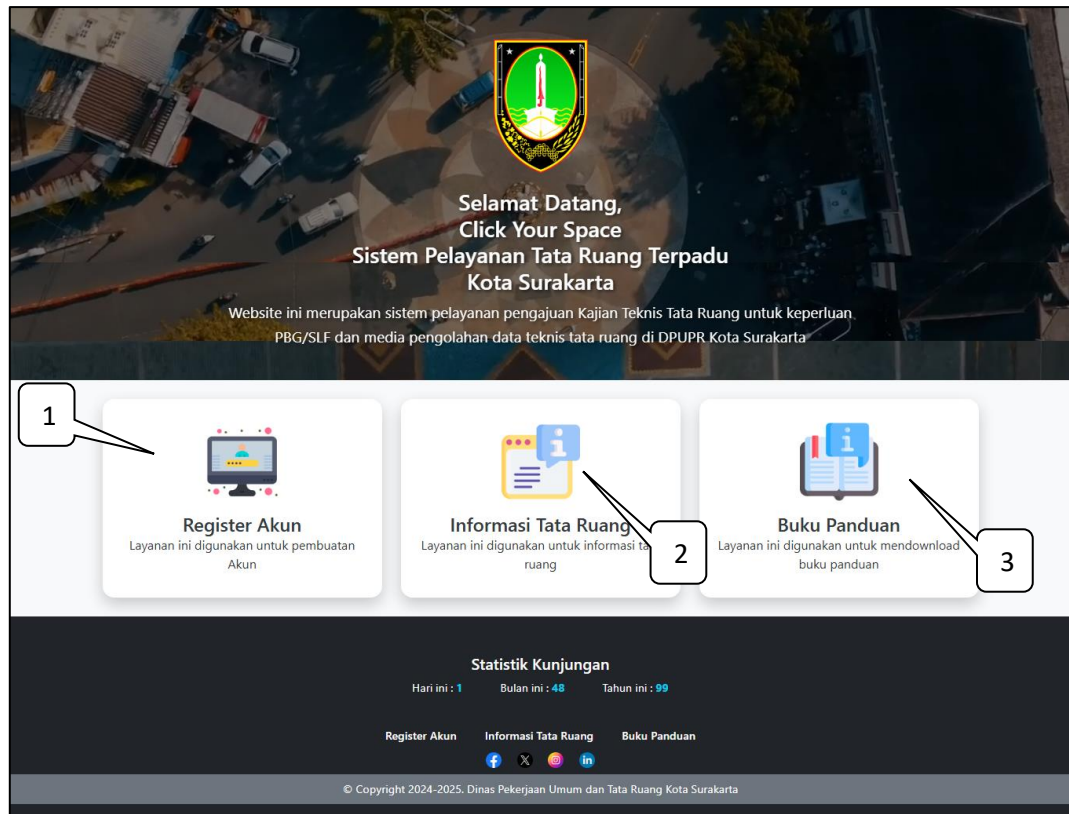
Selamat Datang,
Click Your Space
Sistem Pelayanan Tata Ruang Terpadu
Kota Surakarta

Website ini merupakan sistem pelayanan pengajuan Kajian Teknis Tata Ruang untuk keperluan PBG/SLF dan media pengolahan data teknis tata ruang di DPUPR Kota Surakarta

1

Register Akun
Layanan ini digunakan untuk pembuatan Akun

Informasi Tata Ruang
Layanan ini digunakan untuk informasi ta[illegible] ruang

2

Buku Panduan
Layanan ini digunakan untuk mendownload buku panduan

3

Statistik Kunjungan
Hari ini : 1 Bulan ini : 48 Tahun ini : 99

Register Akun Informasi Tata Ruang Buku Panduan

© Copyright 2024-2025. Dinas Pekerjaan Umum dan Tata Ruang Kota Surakarta